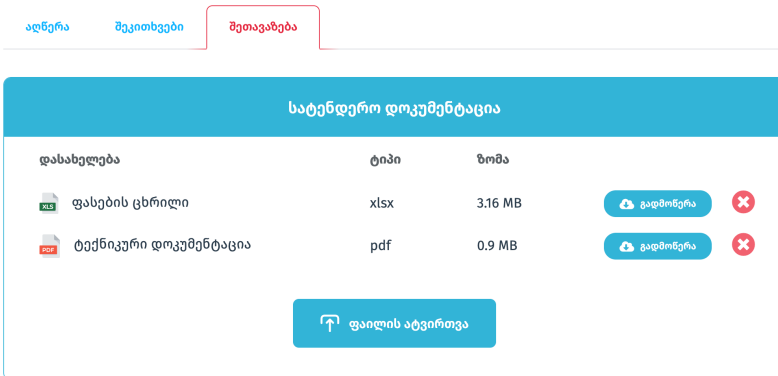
აღწერა შეკითხვები შეთავაზება

სატენდერო დოკუმენტაცია

| დასახელება | ტიპი | ზომა | |
|---|---|---|---|
| XLS ფასების ცხრილი | xlsx | 3.16 MB | გადმოწერა |
| PDF ტექნიკური დოკუმენტაცია | pdf | 0.9 MB | გადმოწერა |

ფაილის ატვირთვა